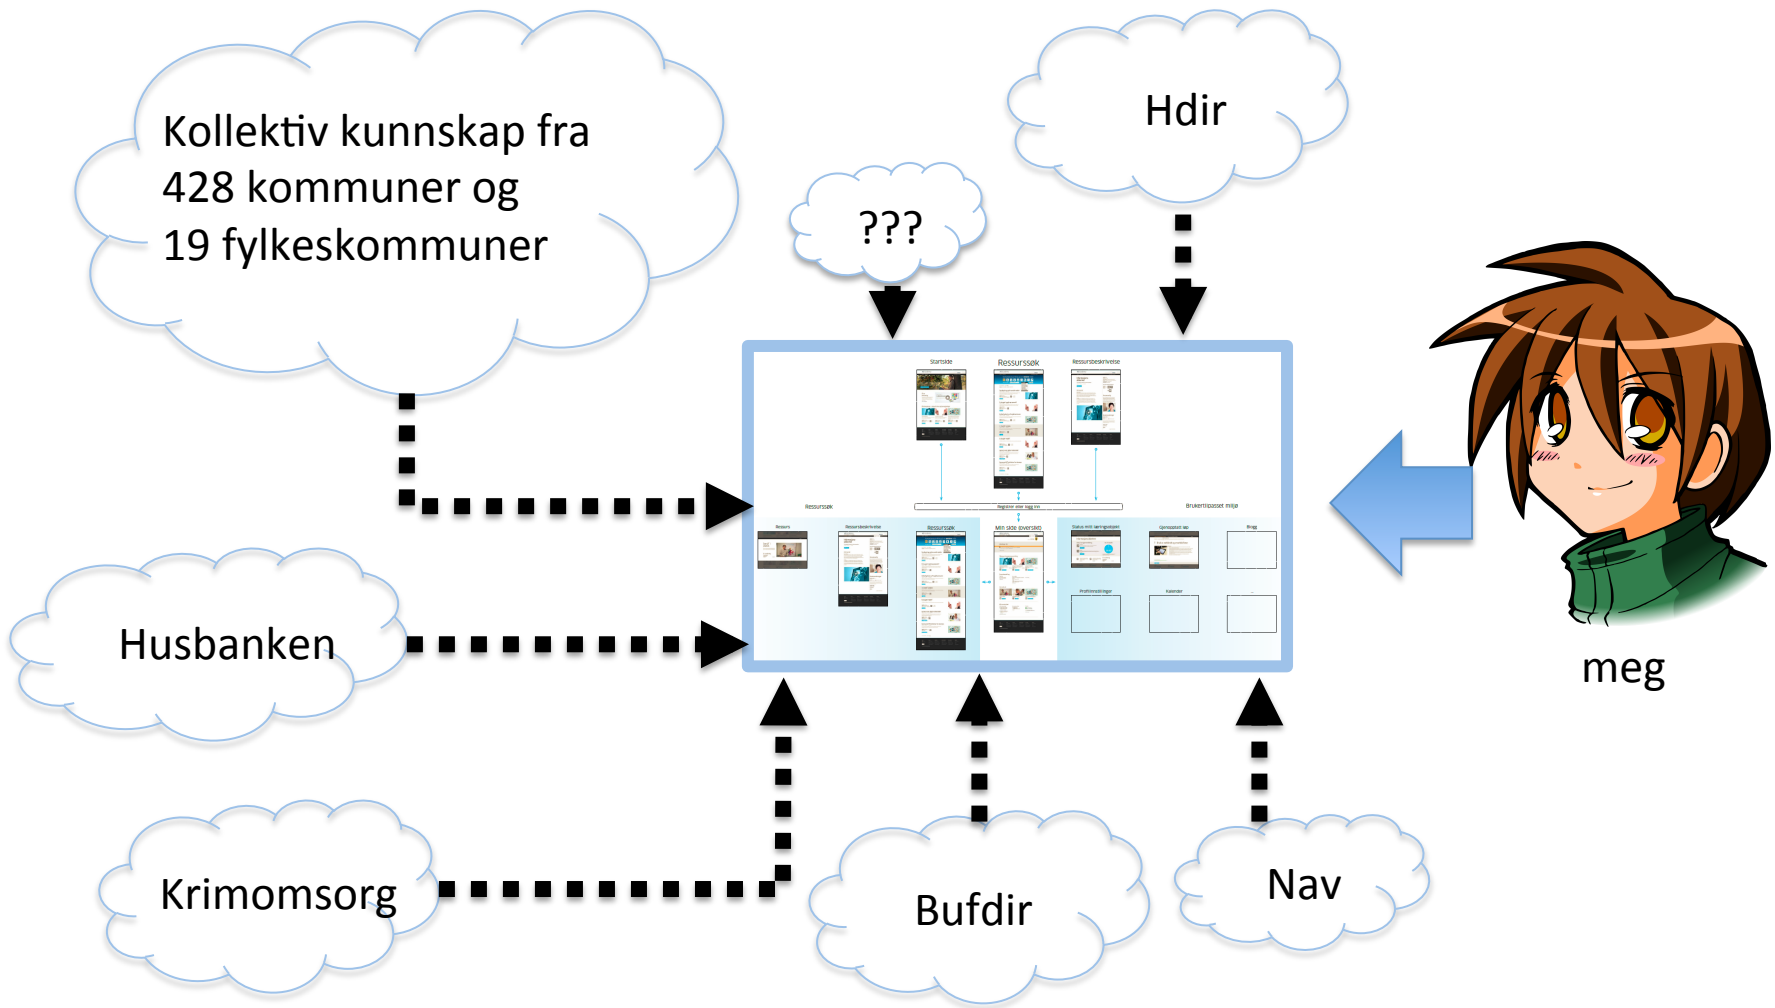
Kollektiv kunnskap fra 428 kommuner og 19 fylkeskommuner

???

Hdir

Startside

Ressurssøk

Ressursbeskrivelse

Ressurssøk

Registrer eller logg inn

Brukertilpasset miljø

Ressurs

Ressursbeskrivelse

Ressurssøk

Min side (oversikt)

Status mitt læringsløp

Opprettet tilbud

Blogg

Husbanken

meg

Krimomsorg

Bufdir

Nav